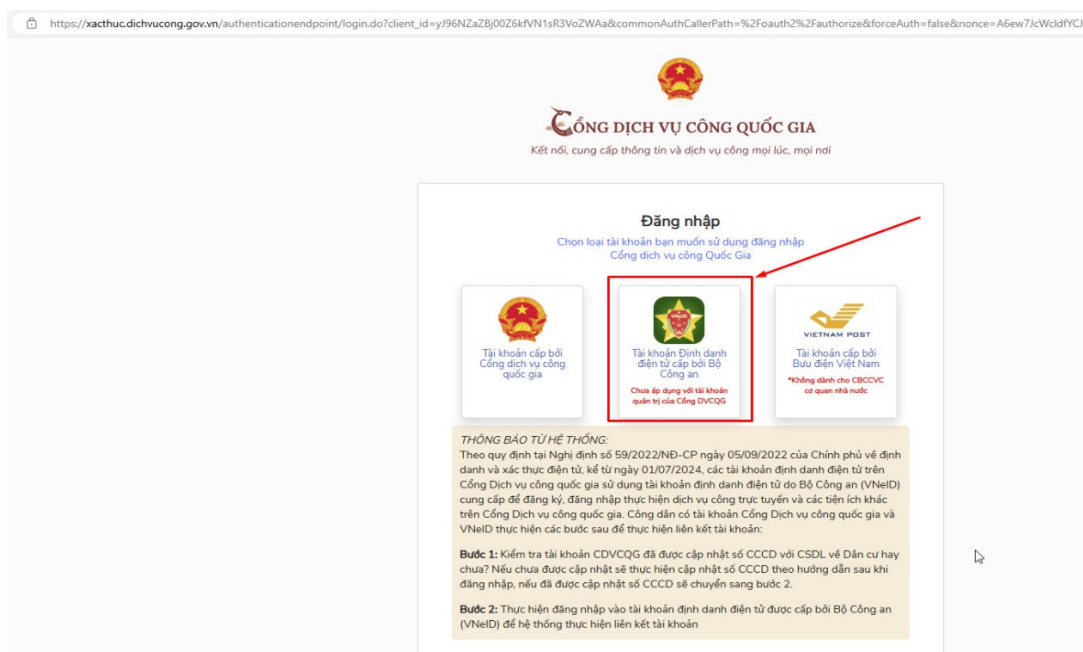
https://xacthuc.dichvucong.gov.vn/authenticationendpoint/login.do?client_id=yJ96NZaZBj00Z6kfVN1sR3VoZWAa&commonAuthCallerPath=%2Foauth2%2Fauthorize&forceAuth=false&nonce=A6ew7JcWcldfYCJ

CỔNG DỊCH VỤ CÔNG QUỐC GIA

Kết nối, cung cấp thông tin và dịch vụ công mọi lúc, mọi nơi

Đăng nhập

Chọn loại tài khoản bạn muốn sử dụng đăng nhập Cổng dịch vụ công Quốc Gia

Tài khoản cấp bởi Cổng dịch vụ công quốc gia

VNeID

Tài khoản Định danh điện tử cấp bởi Bộ Công an

Chưa áp dụng với tài khoản quản trị của Cổng DVCQG

VIETNAM POST

Tài khoản cấp bởi Bưu điện Việt Nam

*Không dành cho CBCCVC cơ quan nhà nước

THÔNG BÁO TỪ HỆ THỐNG:

Theo quy định tại Nghị định số 59/2022/NĐ-CP ngày 05/09/2022 của Chính phủ về định danh và xác thực điện tử, kể từ ngày 01/07/2024, các tài khoản định danh điện tử trên Cổng Dịch vụ công quốc gia sử dụng tài khoản định danh điện tử do Bộ Công an (VNeID) cung cấp để đăng ký, đăng nhập thực hiện dịch vụ công trực tuyến và các tiện ích khác trên Cổng Dịch vụ công quốc gia. Công dân có tài khoản Cổng Dịch vụ công quốc gia và VNeID thực hiện các bước sau để thực hiện liên kết tài khoản:

Bước 1: Kiểm tra tài khoản CDVCQG đã được cập nhật số CCCD với CSDL về Dân cư hay chưa? Nếu chưa được cập nhật sẽ thực hiện cập nhật số CCCD theo hướng dẫn sau khi đăng nhập, nếu đã được cập nhật số CCCD sẽ chuyển sang bước 2.

Bước 2: Thực hiện đăng nhập vào tài khoản định danh điện tử được cấp bởi Bộ Công an (VNeID) để hệ thống thực hiện liên kết tài khoản